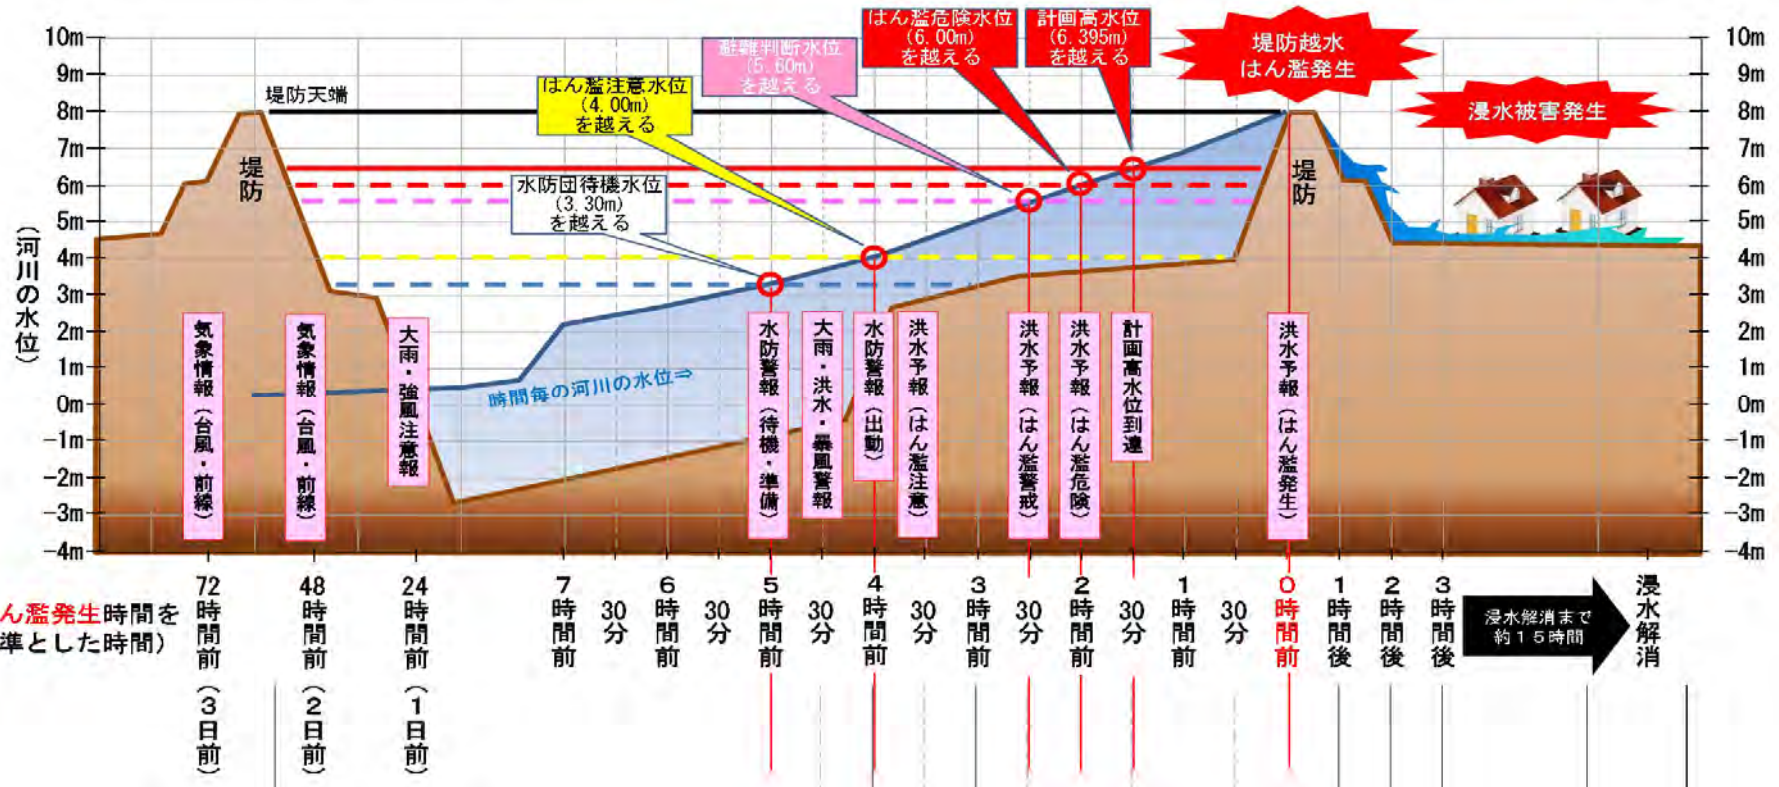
10m 9m 8m 7m 6m 5m 4m 3m 2m 1m 0m −1m −2m −3m −4m

10m 9m 8m 7m 6m 5m 4m 3m 2m 1m 0m −1m −2m −3m −4m

(河川の水位)

堤防天端

堤防

堤防

はん濫注意水位 (4.00m) を越える

避難判断水位 (5.60m) を越える

はん濫危険水位 (6.00m) を越える

計画高水位 (6.395m) を越える

堤防越水 はん濫発生

浸水被害発生

水防団待機水位 (3.30m) を越える

時間毎の河川の水位⇒

気象情報(台風・前線)

気象情報(台風・前線)

大雨・強風注意報

水防警報(待機・準備)

大雨・洪水・暴風警報

水防警報(出動)

洪水予報(はん濫注意)

洪水予報(はん濫警戒)

洪水予報(はん濫危険)

計画高水位到達

洪水予報(はん濫発生)

ん濫発生時間を 準とした時間)

72時間前 (3日前)

48時間前 (2日前)

24時間前 (1日前)

7時間前

30分

6時間前

30分

5時間前

30分

4時間前

30分

3時間前

30分

2時間前

30分

1時間前

30分

0時間前

1時間後

2時間後

3時間後

浸水解消まで 約15時間

浸水解消